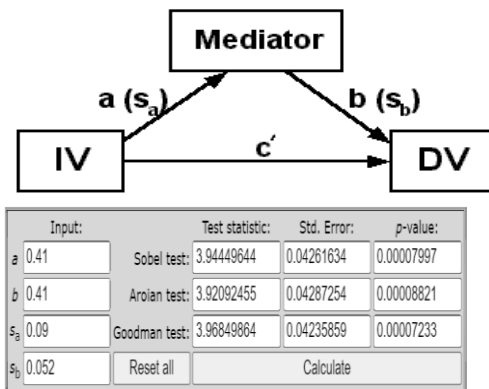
Mediator

a ($s_a$)

b ($s_b$)

IV

c′

DV

| Input: | | Test statistic: | Std. Error: | p-value: |
|---|---|---|---|---|
| $a$ 0.41 | Sobel test: | 3.94449644 | 0.04261634 | 0.00007997 |
| $b$ 0.41 | Aroian test: | 3.92092455 | 0.04287254 | 0.00008821 |
| $s_a$ 0.09 | Goodman test: | 3.96849864 | 0.04235859 | 0.00007233 |
| $s_b$ 0.052 | Reset all | Calculate | | |